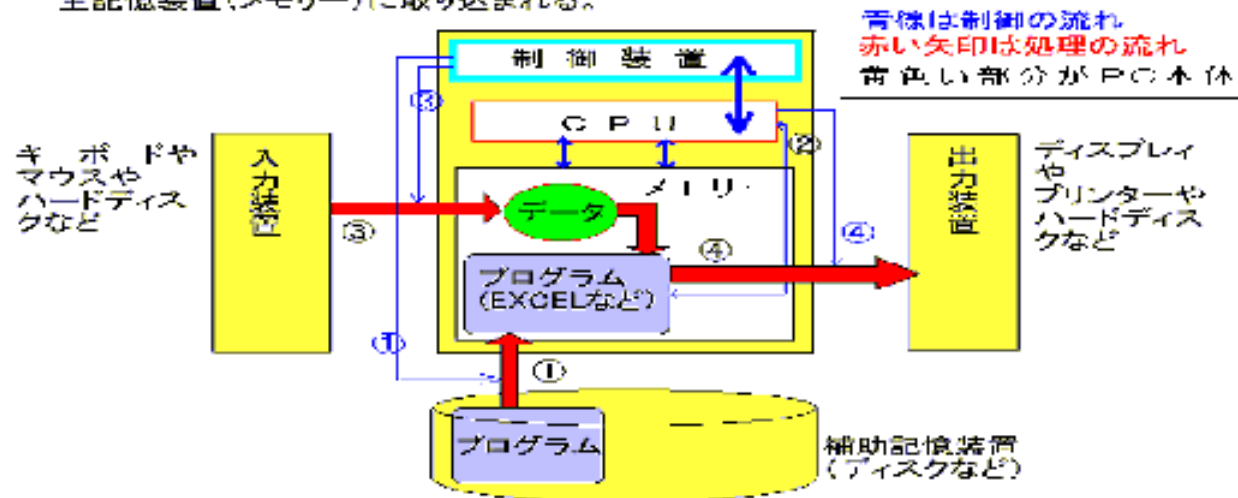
主記憶装置（メモリー）に取り込まれる。

青線は制御の流れ
赤い矢印は処理の流れ
黄色い部分がPCの本体

制御装置

CPU

③

②

キーボードやマウスやハードディスクなど

入力装置

③

メモリー

データ

④

④

出力装置

ディスプレイやプリンターやハードディスクなど

プログラム（EXCELなど）

①

①

プログラム

補助記憶装置（ディスクなど）